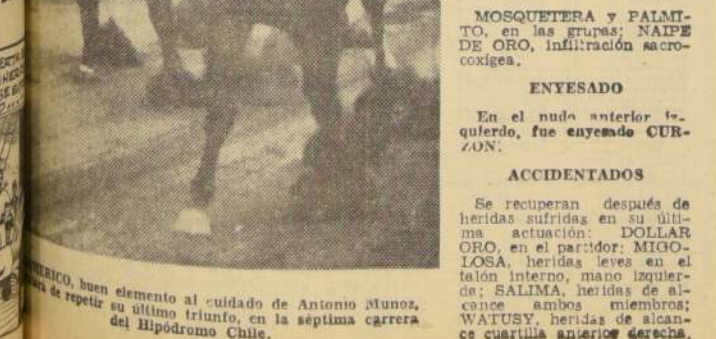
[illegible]ERICO, buen elemento al cuidado de Antonio Muñoz, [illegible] de repetir su último triunfo, en la séptima carrera del Hipódromo Chile.

MOSQUETERA y PALMITO, en las grupas; NAIPE DE ORO, infiltración sacrocoxigea.

ENYESADO

En el nudo anterior izquierdo, fue enyesado CURZON.

ACCIDENTADOS

Se recuperan después de heridas sufridas en su última actuación: DOLLAR ORO, en el partidor; MIGOLOSA, heridas leves en el talón interno, mano izquierda; SALIMA, heridas de alcance ambos miembros; WATUSY, heridas de alcance cuartilla anterior derecha.